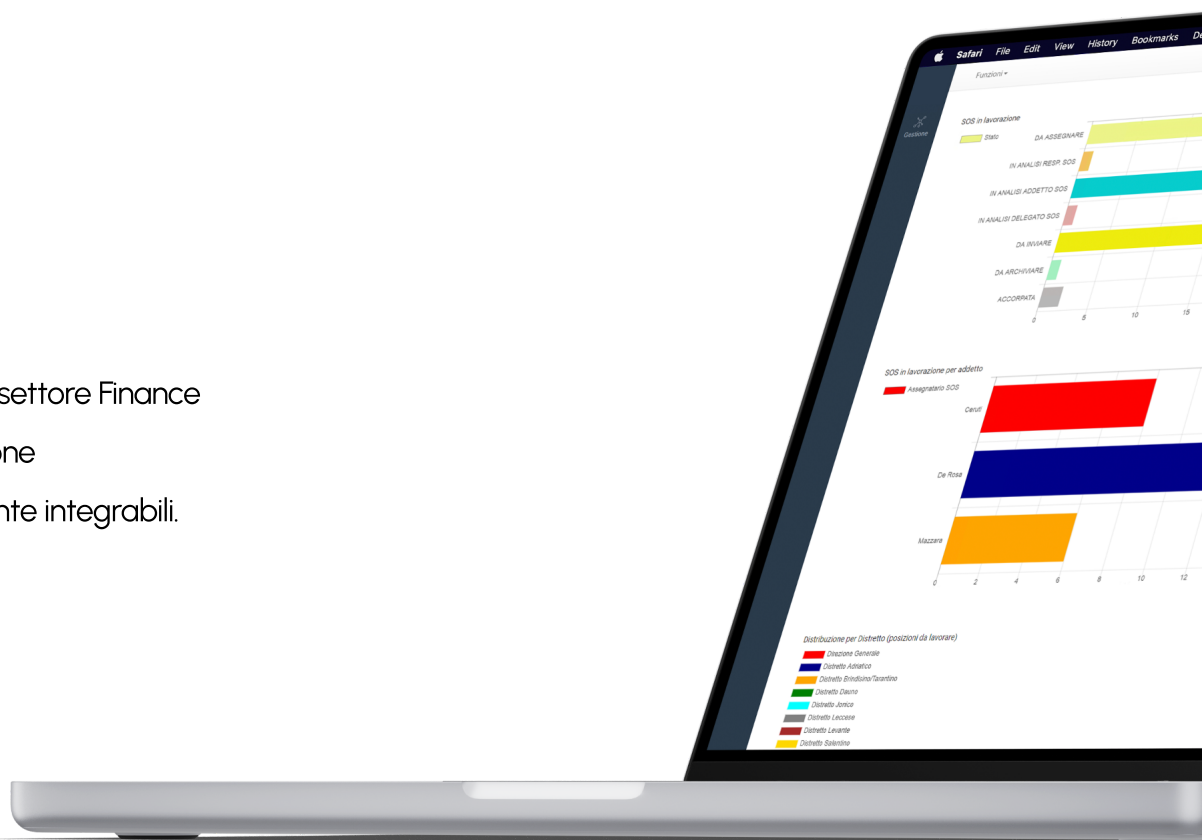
settore Finance

one

nte integrabili.

Safari File Edit View History Bookmarks De

Funzioni

Gestione

SOS in lavorazione

Stato

DA ASSEGNARE

IN ANALISI RESP. SOS

IN ANALISI ADDETTO SOS

IN ANALISI DELEGATO SOS

DA INVIARE

DA ARCHIVIARE

ACCORPATA

0 5 10 15

SOS in lavorazione per addetto

Assegnatario SOS

Ceruti

De Rosa

Mazzare

0 2 4 6 8 10 12

Distribuzione per Distretto (posizioni da lavorare)

Direzione Generale

Distretto Adriatico

Distretto Brindisino/Tarantino

Distretto Dauno

Distretto Jonico

Distretto Leccese

Distretto Levante

Distretto Salentino